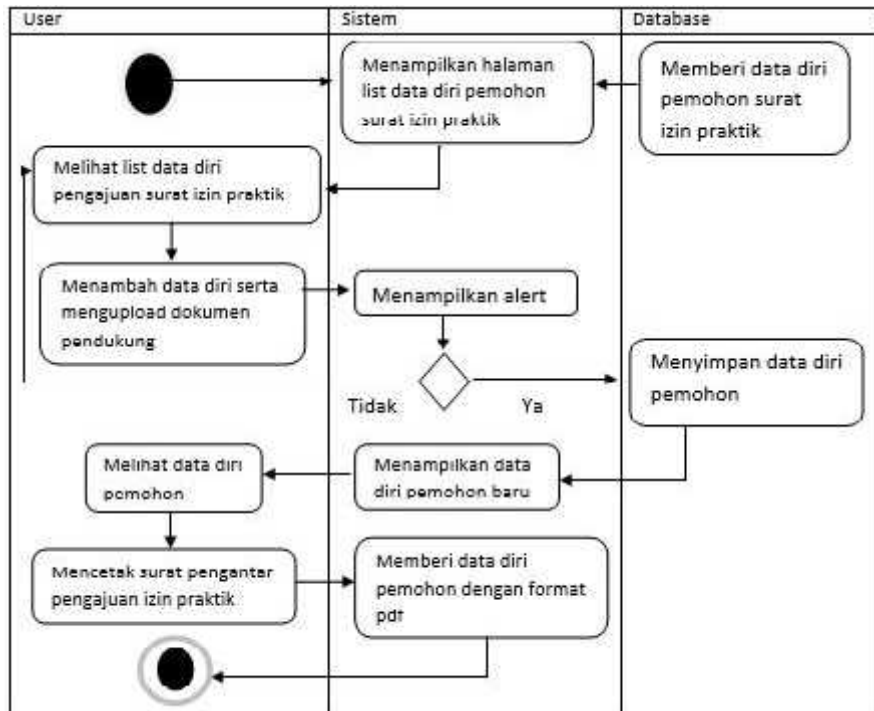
User

Sistem

Database

Menampilkan halaman list data diri pemohon surat izin praktik

Memberi data diri pemohon surat izin praktik

Melihat list data diri pengajuan surat izin praktik

Menambah data diri serta mengupload dokumen pendukung

Menampilkan alert

Tidak

Ya

Menyimpan data diri pemohon

Melihat data diri pemohon

Menampilkan data diri pemohon baru

Mencetak surat pengantar pengajuan izin praktik

Memberi data diri pemohon dengan format pdf